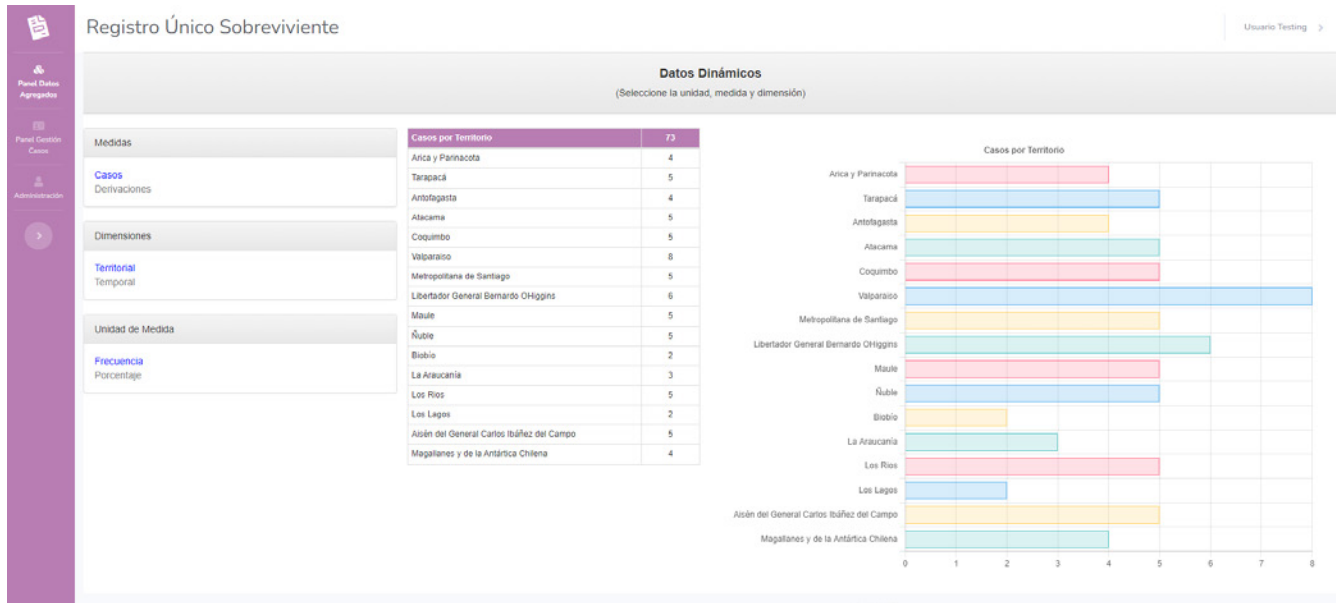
Panel Datos Agregados

Panel Gestión Casos

Administración

Registro Único Sobreviviente

Usuario Testing

Datos Dinámicos

(Seleccione la unidad, medida y dimensión)

Medidas

Casos
Derivaciones

Dimensiones

Territorial
Temporal

Unidad de Medida

Frecuencia
Porcentaje

| Casos por Territorio | 73 |
|---|---|
| Arica y Parinacota | 4 |
| Tarapacá | 5 |
| Antofagasta | 4 |
| Atacama | 5 |
| Coquimbo | 5 |
| Valparaiso | 8 |
| Metropolitana de Santiago | 5 |
| Libertador General Bernardo OHiggins | 6 |
| Maule | 5 |
| Ñuble | 5 |
| Biobío | 2 |
| La Araucanía | 3 |
| Los Ríos | 5 |
| Los Lagos | 2 |
| Aisén del General Carlos Ibáñez del Campo | 5 |
| Magallanes y de la Antártica Chilena | 4 |

Casos por Territorio

Arica y Parinacota
Tarapacá
Antofagasta
Atacama
Coquimbo
Valparaiso
Metropolitana de Santiago
Libertador General Bernardo OHiggins
Maule
Ñuble
Biobío
La Araucanía
Los Ríos
Los Lagos
Aisén del General Carlos Ibáñez del Campo
Magallanes y de la Antártica Chilena

0 1 2 3 4 5 6 7 8